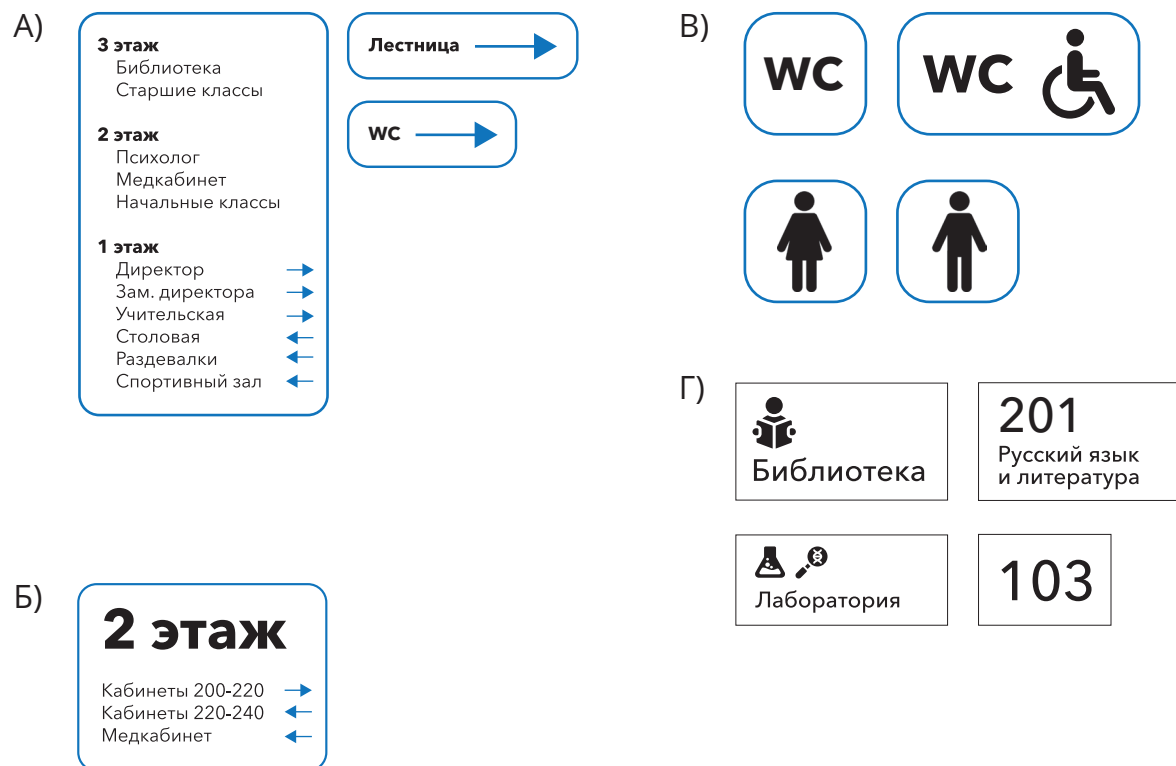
А)

3 этаж
Библиотека
Старшие классы

2 этаж
Психолог
Медкабинет
Начальные классы

1 этаж
Директор
Зам. директора
Учительская
Столовая
Раздевалки
Спортивный зал

Лестница

WC

В)

WC

WC

Г)

Библиотека

201
Русский язык и литература

Лаборатория

103

Б)

2 этаж

Кабинеты 200-220
Кабинеты 220-240
Медкабинет